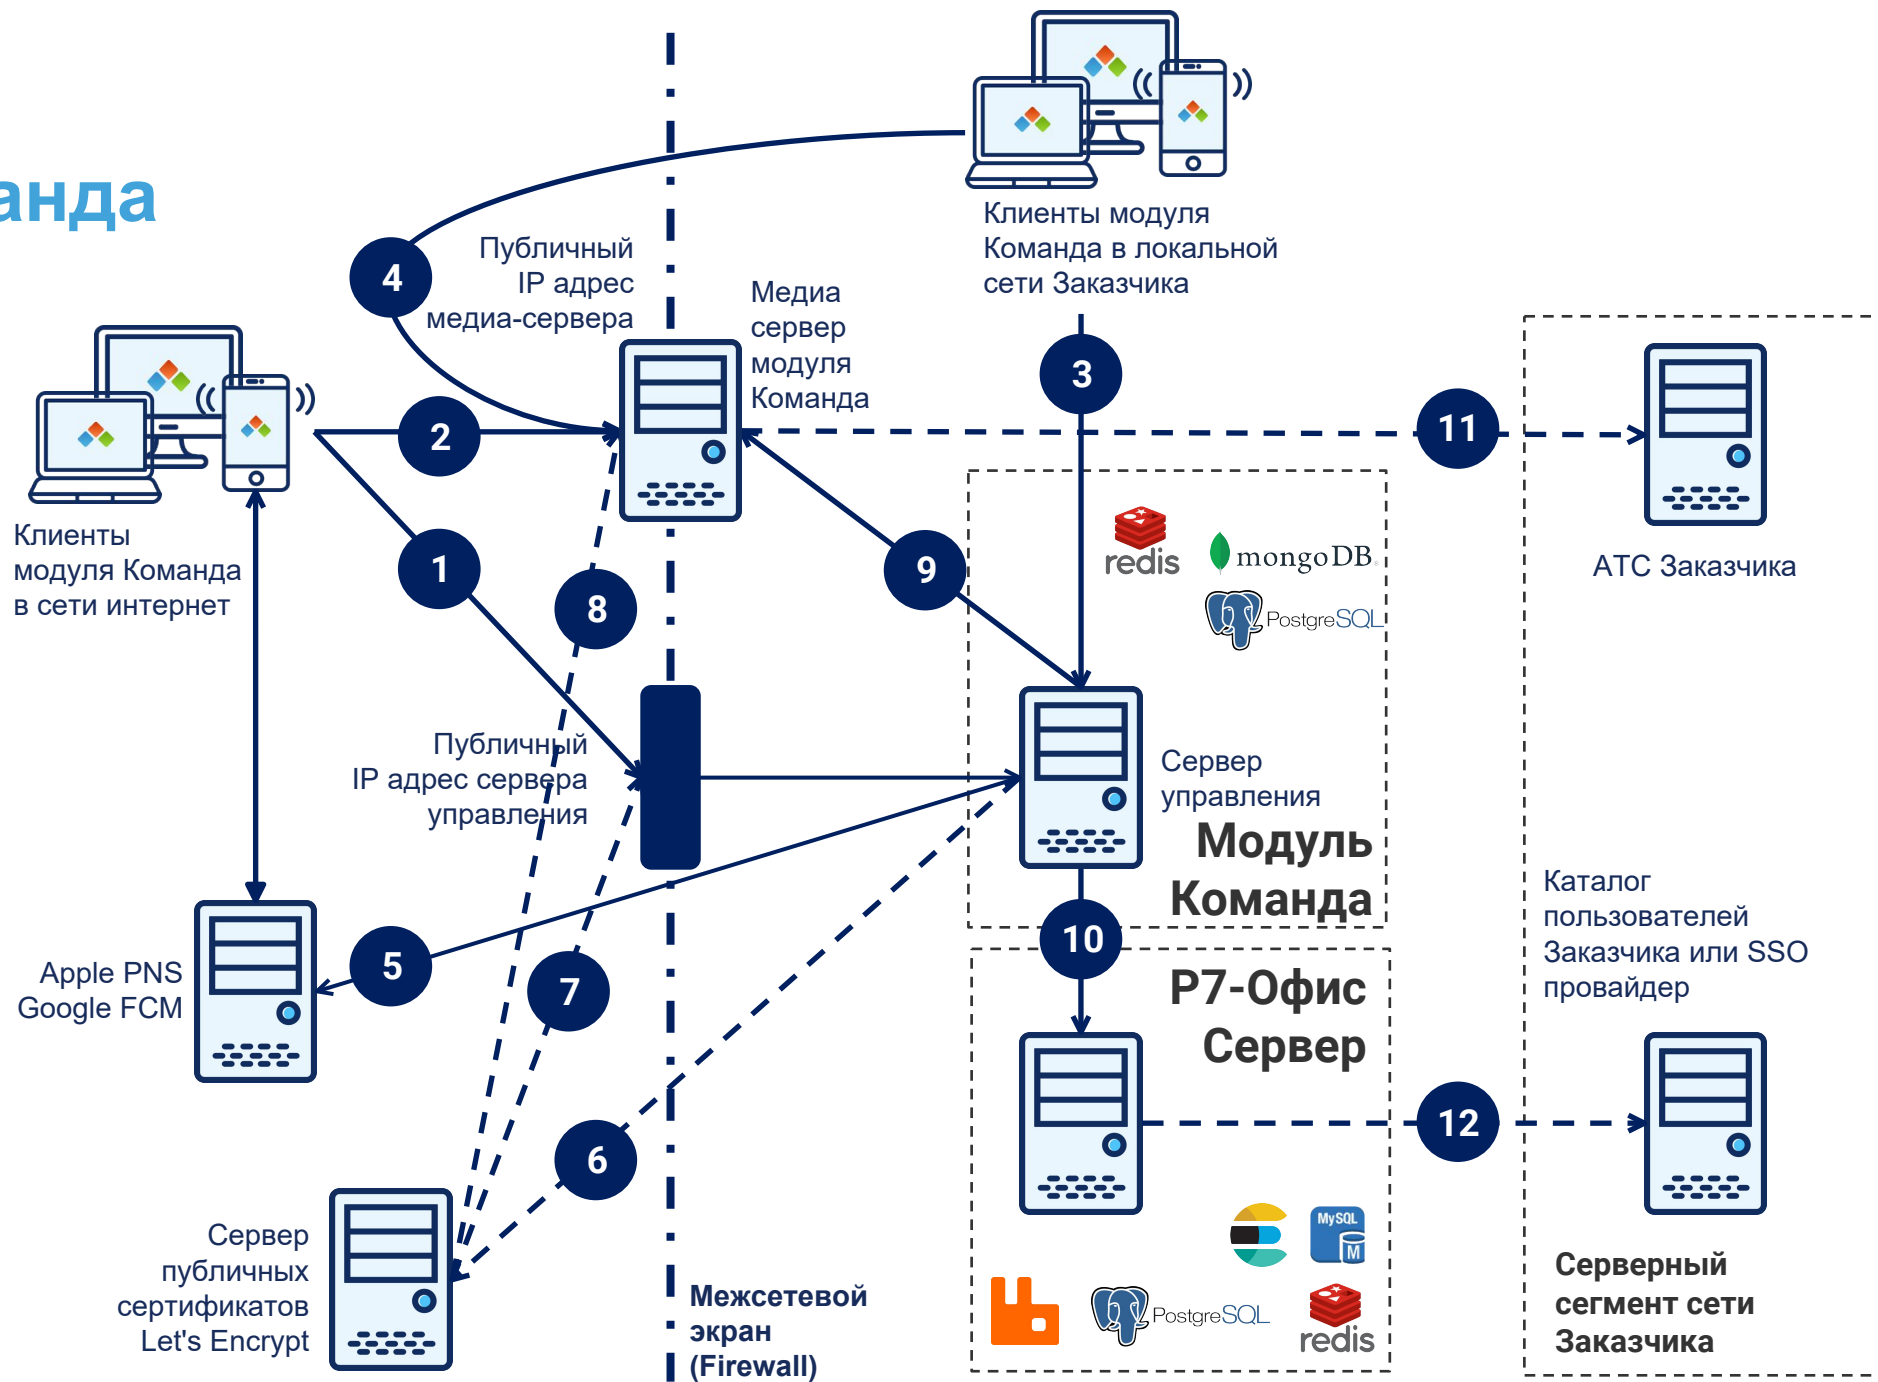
анда

Клиенты модуля Команда в локальной сети Заказчика

4

Публичный IP адрес медиа-сервера

Медиа сервер модуля Команда

3

2

11

Клиенты модуля Команда в сети интернет

1

8

9

redis

mongoDB

PostgreSQL

АТС Заказчика

Публичный IP адрес сервера управления

Сервер управления

Модуль Команда

10

Каталог пользователей Заказчика или SSO провайдер

Apple PNS Google FCM

5

7

Р7-Офис Сервер

6

12

MySQL

PostgreSQL

redis

Сервер публичных сертификатов Let's Encrypt

Межсетевой экран (Firewall)

Серверный сегмент сети Заказчика